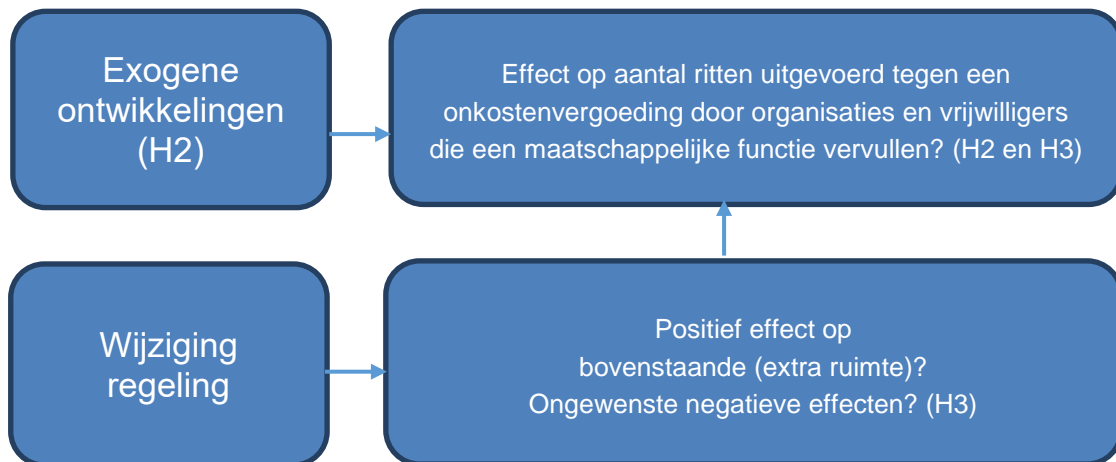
Exogene ontwikkelingen (H2)

Effect op aantal ritten uitgevoerd tegen een onkostenvergoeding door organisaties en vrijwilligers die een maatschappelijke functie vervullen? (H2 en H3)

Wijziging regeling

Positief effect op bovenstaande (extra ruimte)? Ongewenste negatieve effecten? (H3)